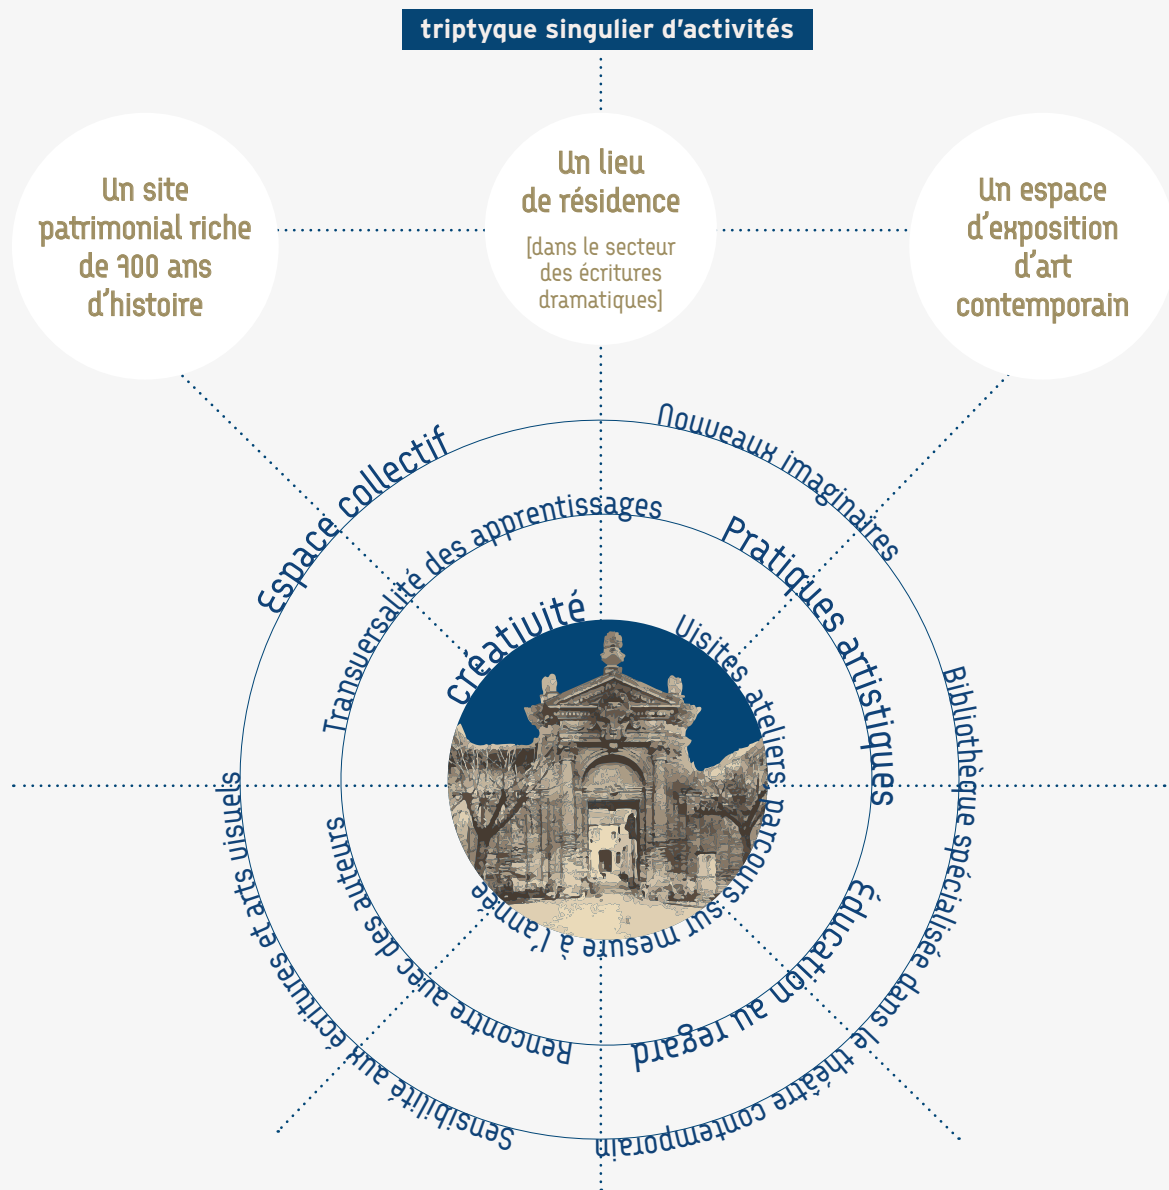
triptyque singulier d'activités

Un site patrimonial riche de 900 ans d'histoire

Un lieu de résidence

[dans le secteur des écritures dramatiques]

Un espace d'exposition d'art contemporain

Espace collectif

Nouveaux imaginaires

Transversalité des apprentissages

Pratiques artistiques

Créativité

Visites, ateliers, parcours sur mesure à l'année

Bibliothèque spécialisée dans le théâtre contemporain

Sensibilité aux écritures et arts visuels

Rencontre avec des auteurs

Éducation au regard